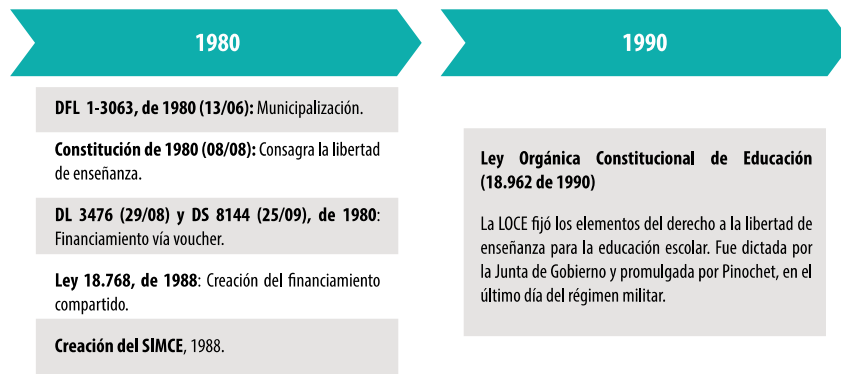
1980

DFL 1-3063, de 1980 (13/06): Municipalización.

Constitución de 1980 (08/08): Consagra la libertad de enseñanza.

DL 3476 (29/08) y DS 8144 (25/09), de 1980: Financiamiento vía voucher.

Ley 18.768, de 1988: Creación del financiamiento compartido.

Creación del SIMCE, 1988.

1990

Ley Orgánica Constitucional de Educación (18.962 de 1990)

La LOCE fijó los elementos del derecho a la libertad de enseñanza para la educación escolar. Fue dictada por la Junta de Gobierno y promulgada por Pinochet, en el último día del régimen militar.